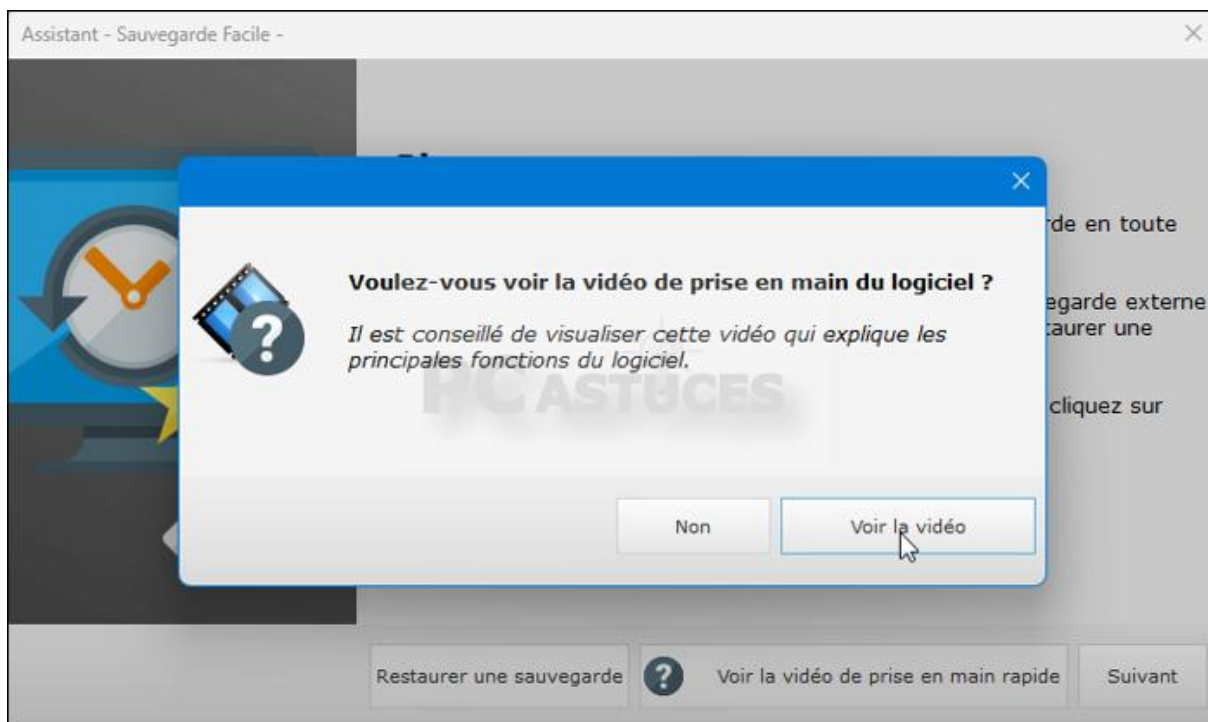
Assistant - Sauvegarde Facile -

rde en toute

egarde externe
taurer une

cliquez sur

Voulez-vous voir la vidéo de prise en main du logiciel ?

Il est conseillé de visualiser cette vidéo qui explique les principales fonctions du logiciel.

PC ASTUCES

Non

Voir la vidéo

Restaurer une sauvegarde

Voir la vidéo de prise en main rapide

Suivant